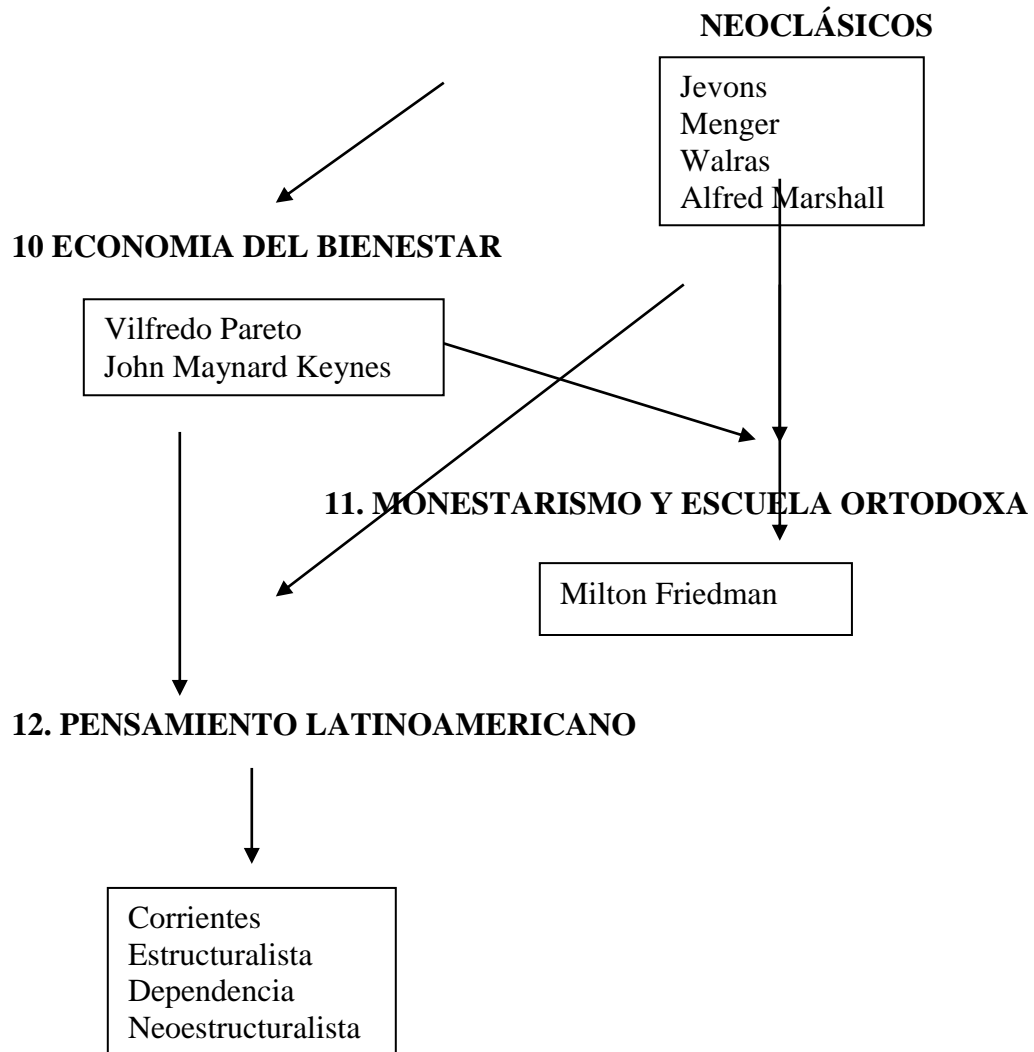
NEOCLÁSICOS

Jevons
Menger
Walras
Alfred Marshall

10 ECONOMIA DEL BIENESTAR

Vilfredo Pareto
John Maynard Keynes

11. MONESTARISMO Y ESCUELA ORTODOXA

Milton Friedman

12. PENSAMIENTO LATINOAMERICANO

Corrientes
Estructuralista
Dependencia
Neoestructuralista